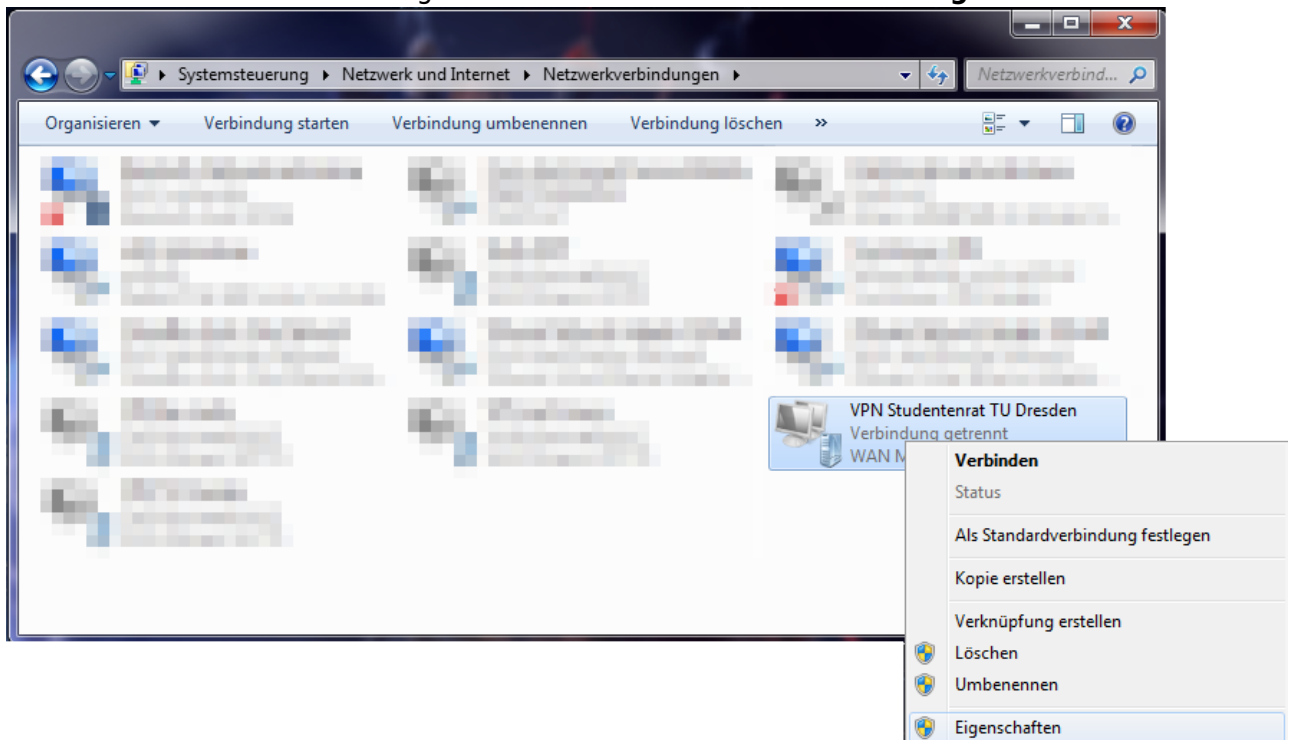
Systemsteuerung ▸ Netzwerk und Internet ▸ Netzwerkverbindungen ▸

Netzwerkverbind...

Organisieren ▾ Verbindung starten Verbindung umbenennen Verbindung löschen »

VPN Studentenrat TU Dresden
Verbindung getrennt
WAN M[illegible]

Verbinden
Status
Als Standardverbindung festlegen
Kopie erstellen
Verknüpfung erstellen
Löschen
Umbenennen
Eigenschaften